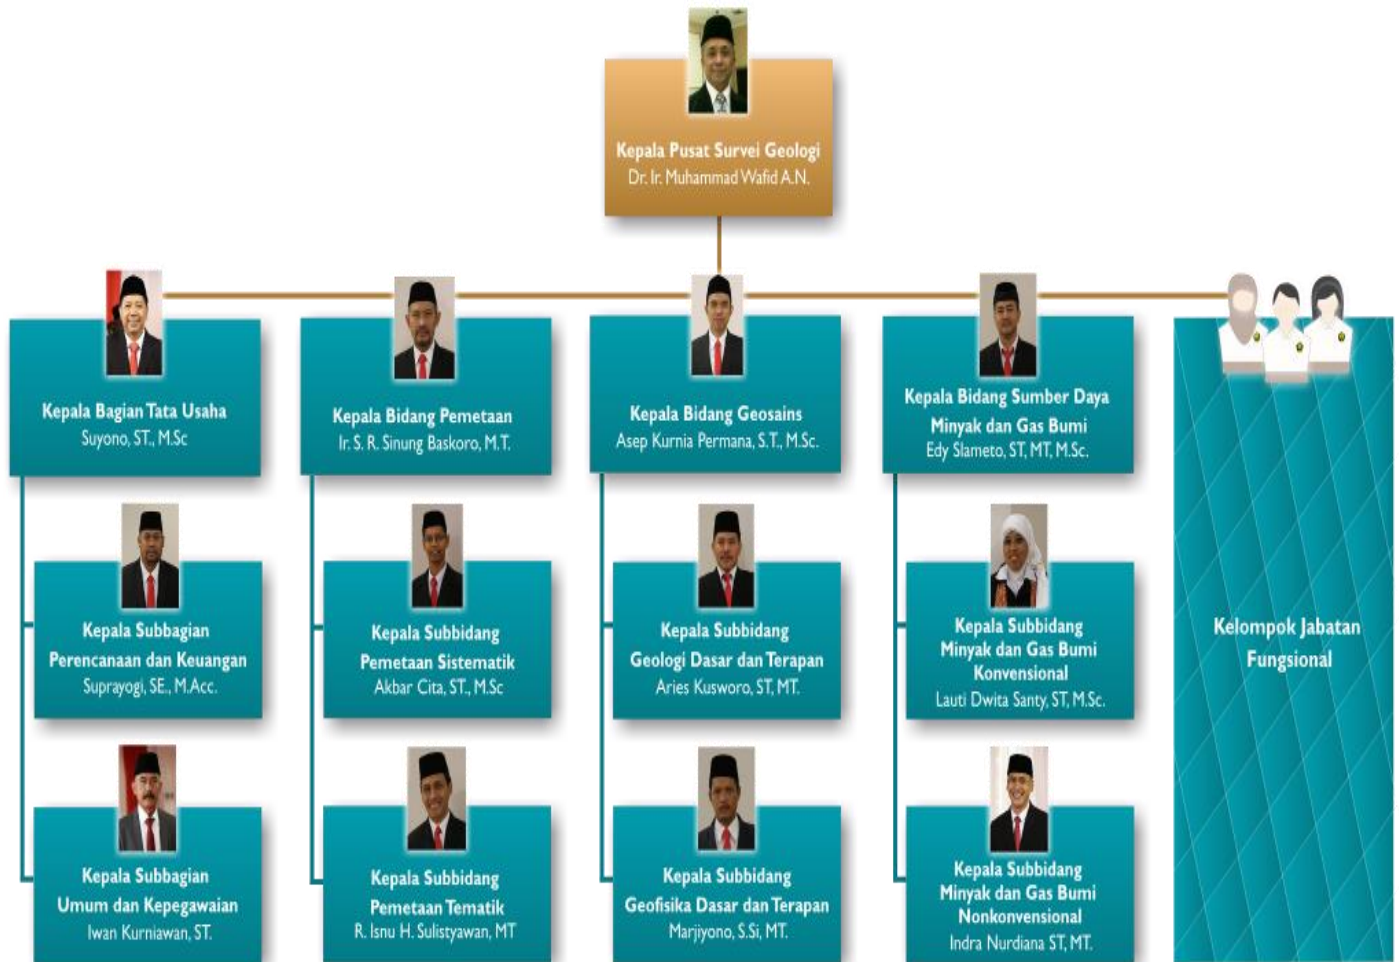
Kepala Pusat Survei Geologi
Dr. Ir. Muhammad Wafid A.N.

Kepala Bagian Tata Usaha
Suyono, ST., M.Sc

Kepala Subbagian Perencanaan dan Keuangan
Suprayogi, SE., M.Acc.

Kepala Subbagian Umum dan Kepegawaian
Iwan Kurniawan, ST.

Kepala Bidang Pemetaan
Ir. S. R. Sinung Baskoro, M.T.

Kepala Subbidang Pemetaan Sistematik
Akbar Cita, ST., M.Sc

Kepala Subbidang Pemetaan Tematik
R. Isnu H. Sulistyawan, MT

Kepala Bidang Geosains
Asep Kurnia Permana, S.T., M.Sc.

Kepala Subbidang Geologi Dasar dan Terapan
Aries Kusworo, ST, MT.

Kepala Subbidang Geofisika Dasar dan Terapan
Marjiyono, S.Si, MT.

Kepala Bidang Sumber Daya Minyak dan Gas Bumi
Edy Slameto, ST, MT, M.Sc.

Kepala Subbidang Minyak dan Gas Bumi Konvensional
Lauti Dwita Santy, ST, M.Sc.

Kepala Subbidang Minyak dan Gas Bumi Nonkonvensional
Indra Nurdiana ST, MT.

Kelompok Jabatan Fungsional